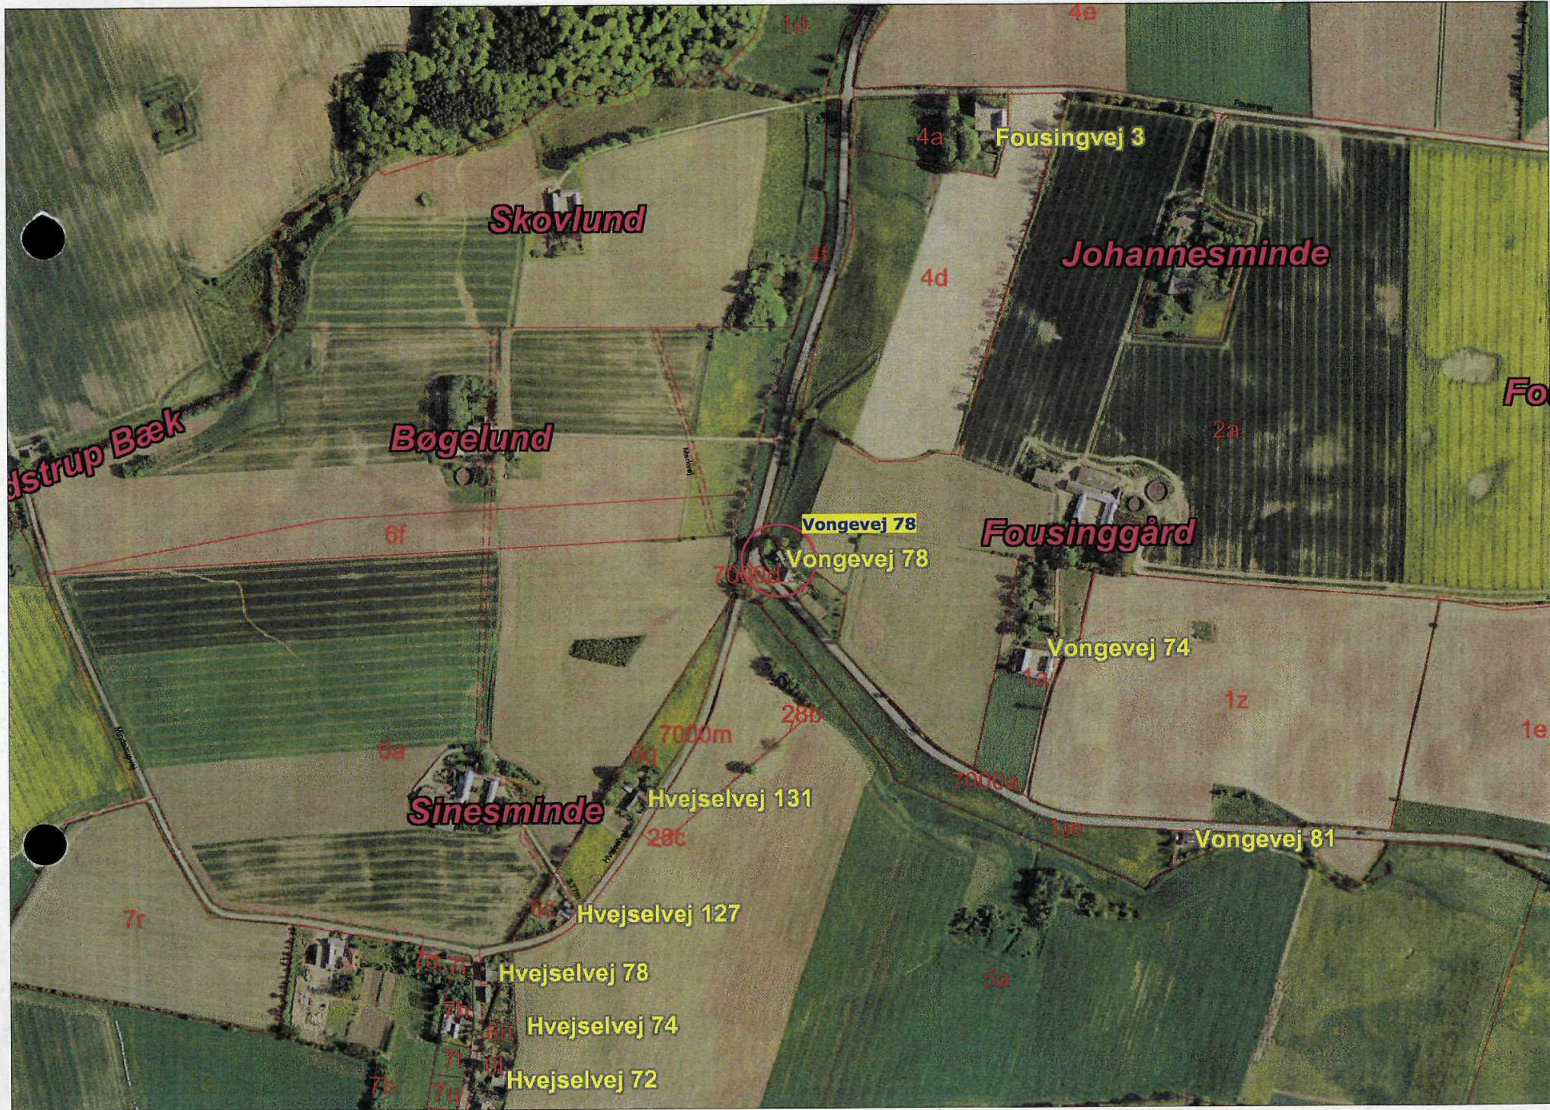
1d
4e
4a
Fousingvej 3
Skovlund
4d
Johannesminde
dstrup Bæk
Bøgelund
2a
Fo
Vongevej 78
6f
Fousinggård
Vongevej 78
7000d
Vongevej 74
1a
1z
6a
7000m
28b
6g
1e
Hvejselvej 131
7000a
Sinesminde
28c
1ae
Vongevej 81
7r
Hvejselvej 127
Hvejselvej 78
5a
Hvejselvej 74
Hvejselvej 72
7b
7u